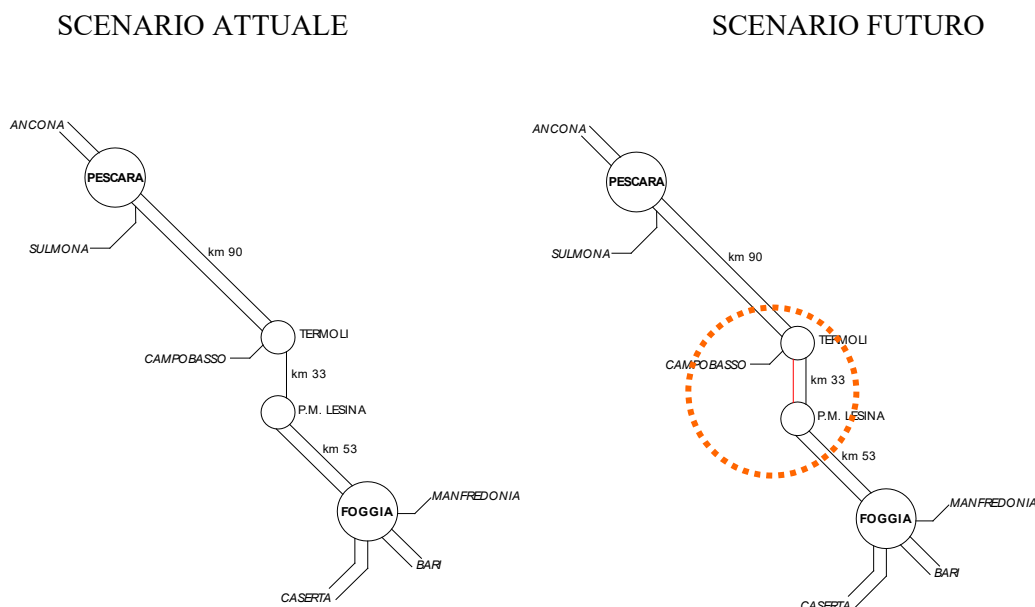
SCENARIO ATTUALE

ANCONA
PESCARA
SULMONA
km 90
TERMOLI
CAMPOBASSO
km 33
P.M. LESINA
km 53
FOGGIA
MANFREDONIA
BARI
CASERTA

SCENARIO FUTURO

ANCONA
PESCARA
SULMONA
km 90
TERMOLI
CAMPOBASSO
km 33
P.M. LESINA
km 53
FOGGIA
MANFREDONIA
BARI
CASERTA